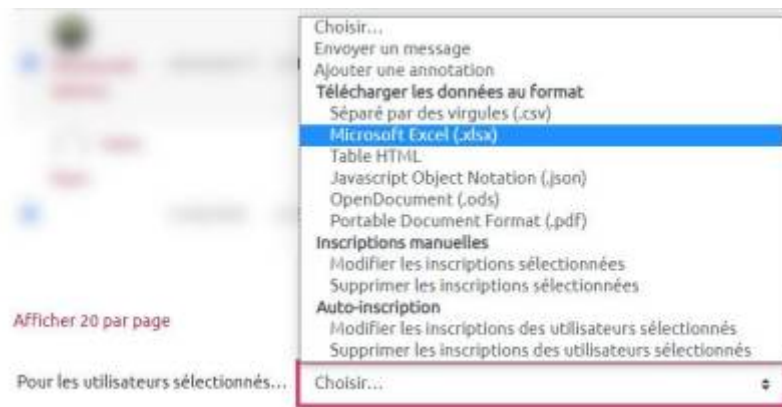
Choisir...
Envoyer un message
Ajouter une annotation
Télécharger les données au format
Séparé par des virgules (.csv)
Microsoft Excel (.xlsx)
Table HTML
Javascript Object Notation (.json)
OpenDocument (.ods)
Portable Document Format (.pdf)
Inscriptions manuelles
Modifier les inscriptions sélectionnées
Supprimer les inscriptions sélectionnées
Auto-inscription
Modifier les inscriptions des utilisateurs sélectionnés
Supprimer les inscriptions des utilisateurs sélectionnés

Afficher 20 par page

Pour les utilisateurs sélectionnés... Choisir...